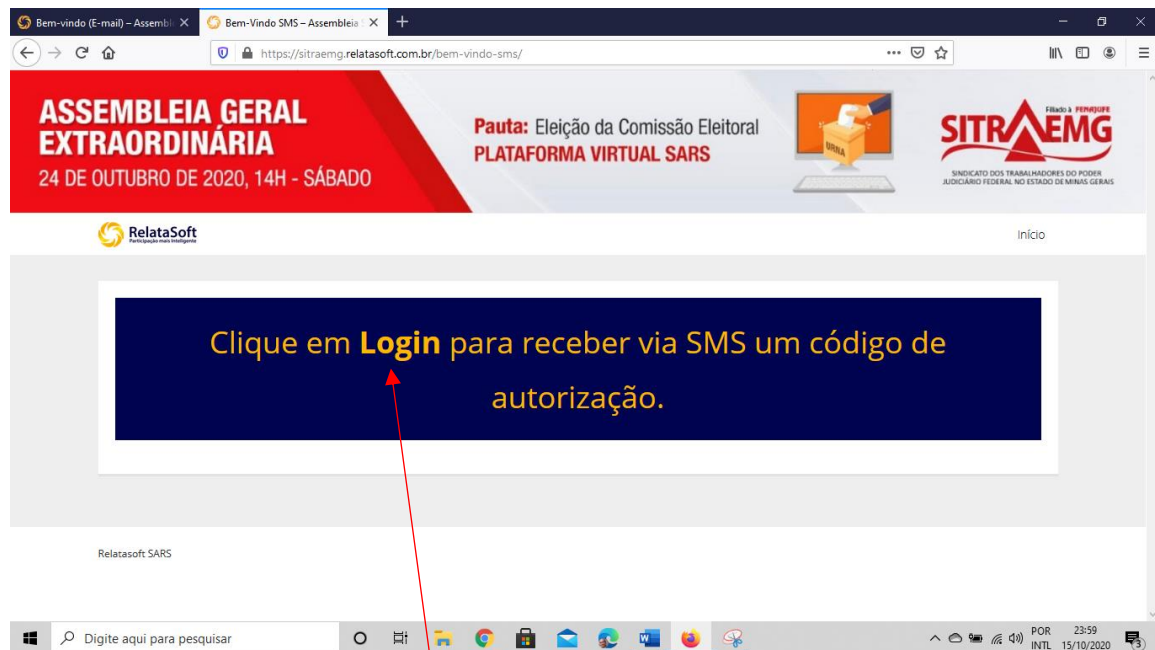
Bem-vindo (E-mail) – Assembl ×
Bem-Vindo SMS – Assembleia ×
+

https://sitraemg.relatasoft.com.br/bem-vindo-sms/

ASSEMBLEIA GERAL EXTRAORDINÁRIA
24 DE OUTUBRO DE 2020, 14H - SÁBADO

Pauta: Eleição da Comissão Eleitoral
PLATAFORMA VIRTUAL SARS

URNA

Filiado à FENAJUFE
SITRAEMG
SINDICATO DOS TRABALHADORES DO PODER JUDICIÁRIO FEDERAL NO ESTADO DE MINAS GERAIS

RelataSoft
Participação mais inteligente

Início

Clique em **Login** para receber via SMS um código de autorização.

Relatasoft SARS

Digite aqui para pesquisar

POR INTL
23:59
15/10/2020
3